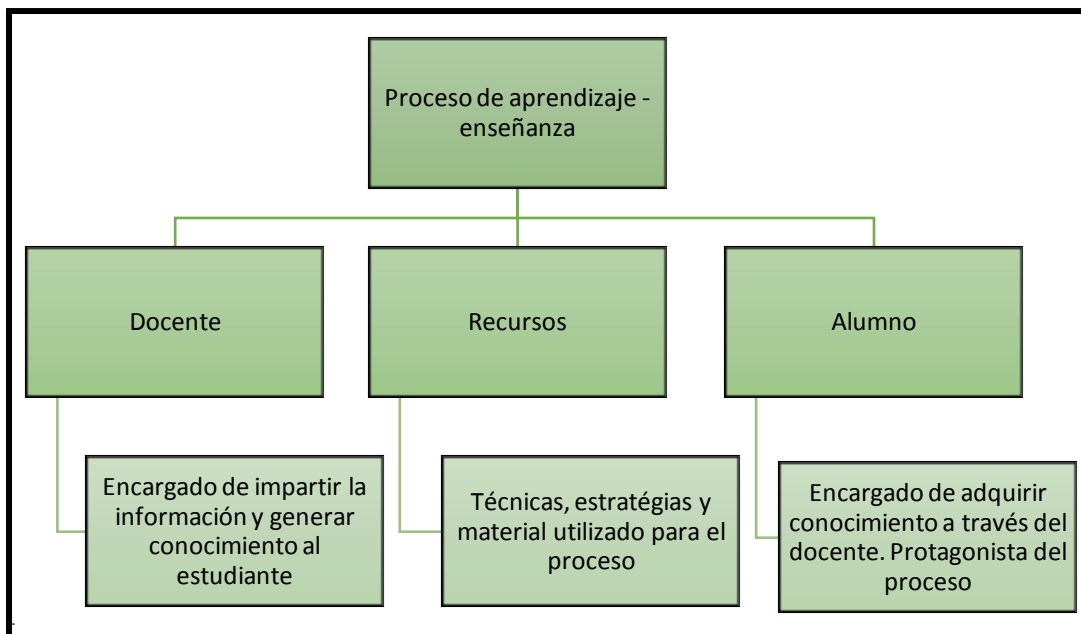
Proceso de aprendizaje - enseñanza

Docente

Recursos

Alumno

Encargado de impartir la información y generar conocimiento al estudiante

Técnicas, estratégias y material utilizado para el proceso

Encargado de adquirir conocimiento a través del docente. Protagonista del proceso